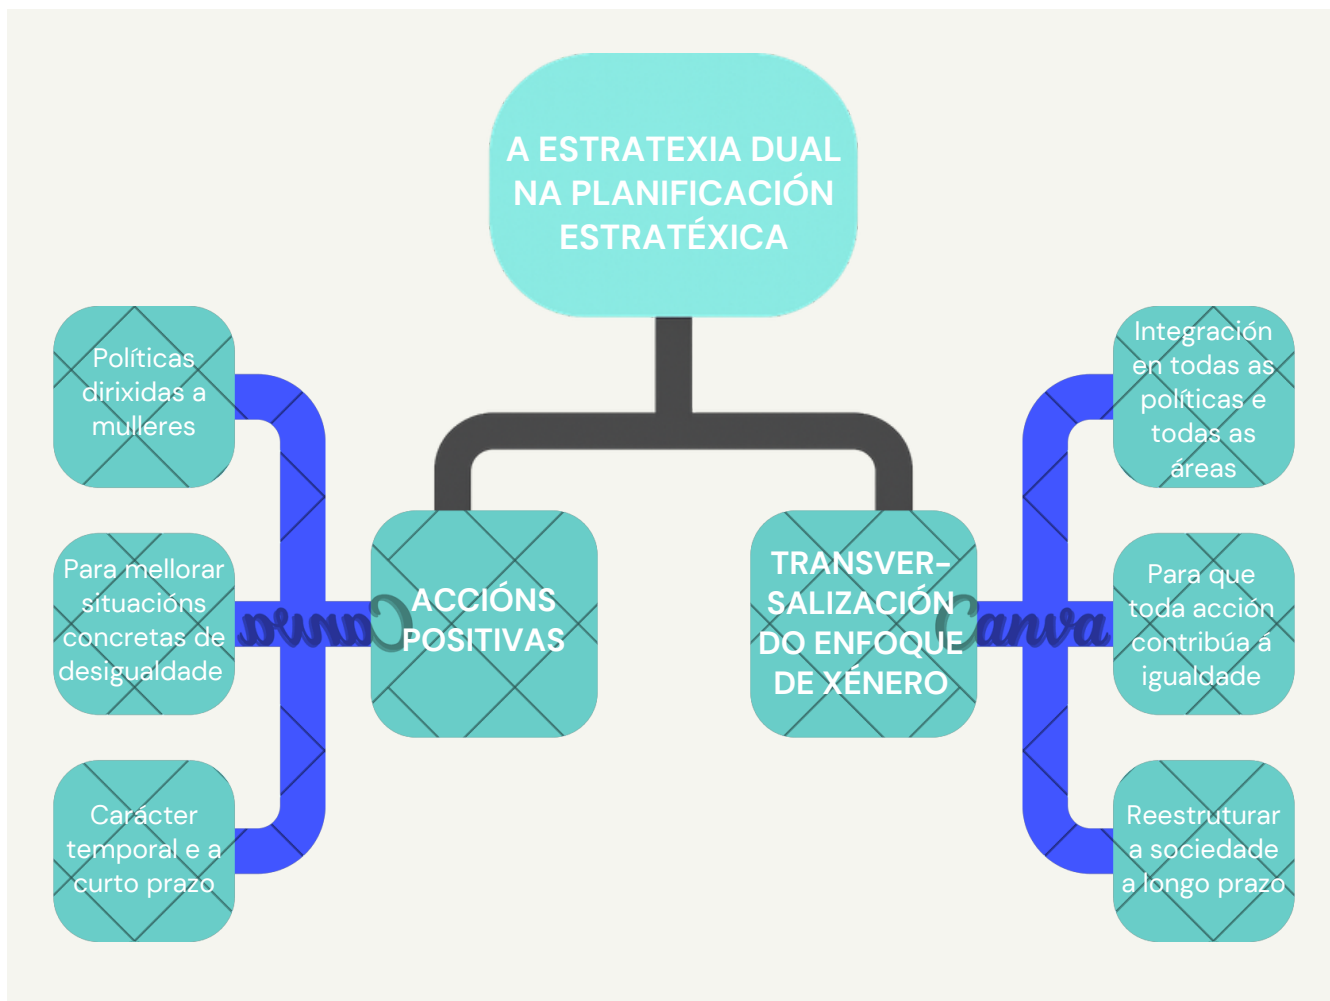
A ESTRATEXIA DUAL NA PLANIFICACIÓN ESTRATÉXICA

ACCIÓNS POSITIVAS

Políticas dirixidas a mulleres

Para mellorar situacións concretas de desigualdade

Carácter temporal e a curto prazo

TRANSVERSALIZACIÓN DO ENFOQUE DE XÉNERO

Integración en todas as políticas e todas as áreas

Para que toda acción contribúa á igualdade

Reestruturar a sociedade a longo prazo

Canva

Canva